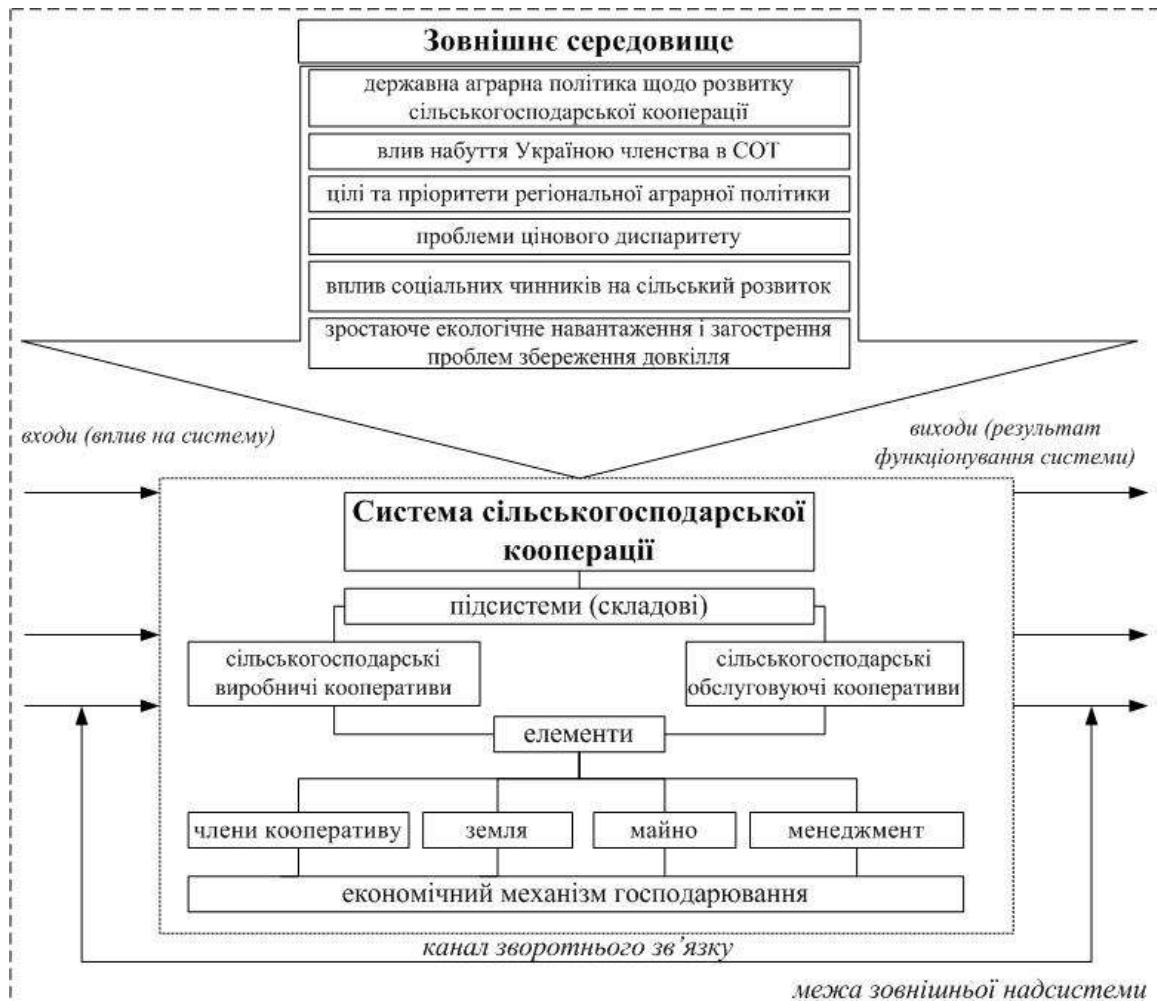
Зовнішнє середовище

державна аграрна політика щодо розвитку сільськогосподарської кооперації

влив набуття Україною членства в СОТ

цілі та пріоритети регіональної аграрної політики

проблеми цінового диспаритету

вплив соціальних чинників на сільський розвиток

зростаюче екологічне навантаження і загострення проблем збереження довкілля

входи (вплив на систему)

виходи (результат функціонування системи)

Система сільськогосподарської кооперації

підсистеми (складові)

сільськогосподарські виробничі кооперативи

сільськогосподарські обслуговуючі кооперативи

елементи

члени кооперативу

земля

майно

менеджмент

економічний механізм господарювання

канал зворотнього зв'язку

межа зовнішньої надсистеми